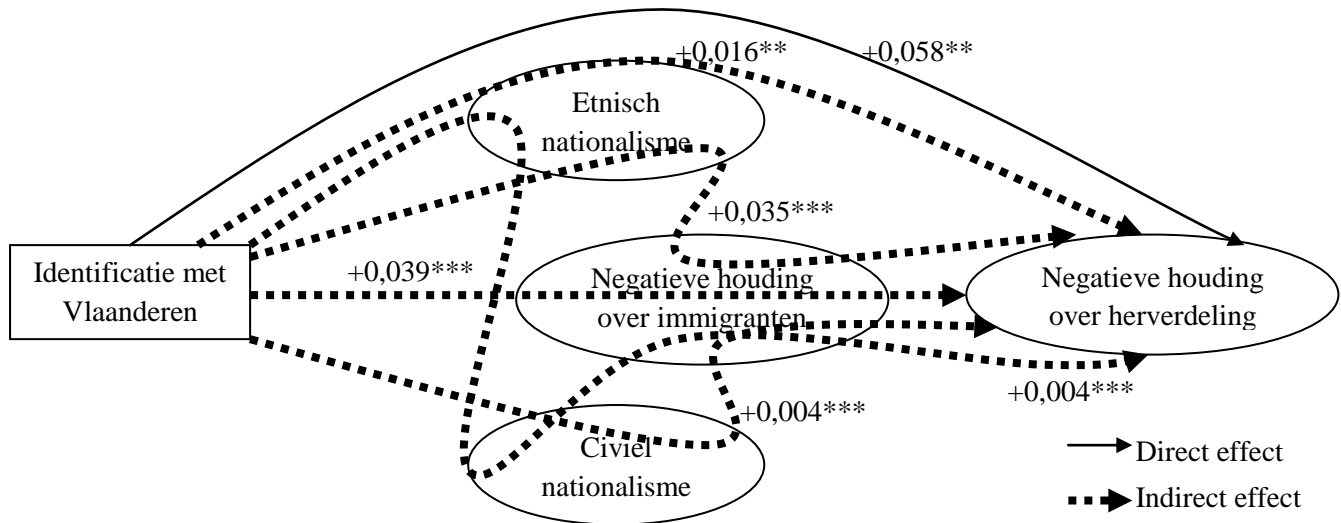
+0,016**
+0,058**
Etnisch nationalisme
+0,035***
Identificatie met Vlaanderen
+0,039***
Negatieve houding over immigranten
Negatieve houding over herverdeling
+0,004***
+0,004***
Civiel nationalisme
Direct effect
Indirect effect